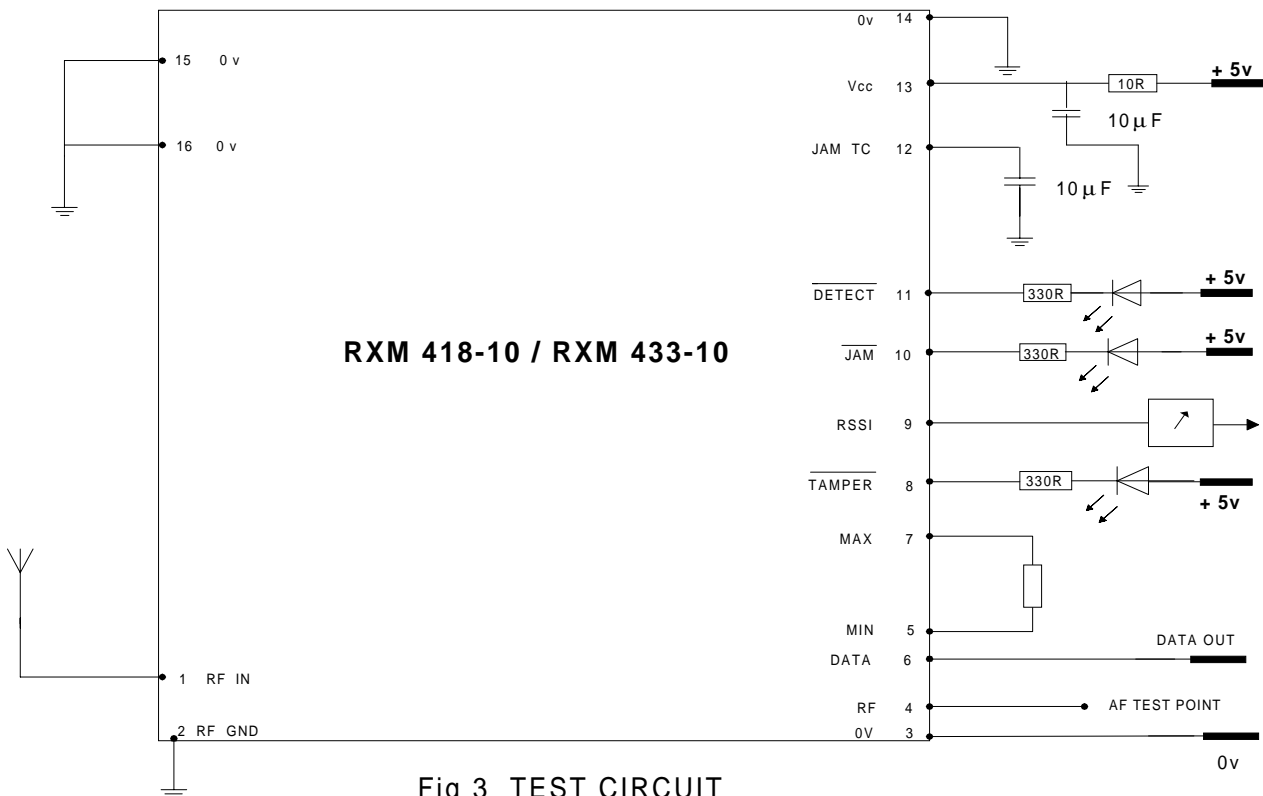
15 0 v

16 0 v

0v 14

Vcc 13

10R

+ 5v

$10\mu F$

JAM TC 12

$10\mu F$

RXM 418-10 / RXM 433-10

$\overline{DETECT}$ 11

330R

+ 5v

$\overline{JAM}$ 10

330R

+ 5v

RSSI 9

$\overline{TAMPER}$ 8

330R

+ 5v

MAX 7

MIN 5

DATA 6

DATA OUT

1 RF IN

RF 4

AF TEST POINT

2 RF GND

0V 3

0v

Fig 3 TEST CIRCUIT